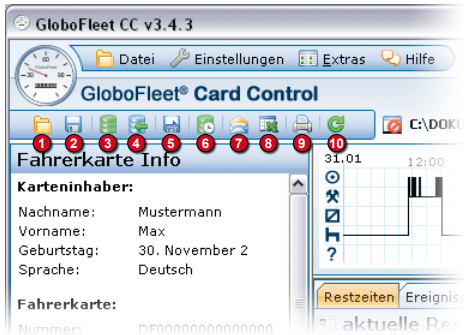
GloboFleet CC v3.4.3

Datei Einstellungen Extras Hilfe

GloboFleet® Card Control

1 2 3 4 5 6 7 8 9 10

C:\DOKU

Fahrerkarte Info

Karteninhaber:

Nachname: Mustermann
Vorname: Max
Geburtstag: 30. November 2
Sprache: Deutsch

Fahrerkarte:

Nummer: DF00000000000

31.01
12:00

Restzeiten Ereignis

aktuelle Re